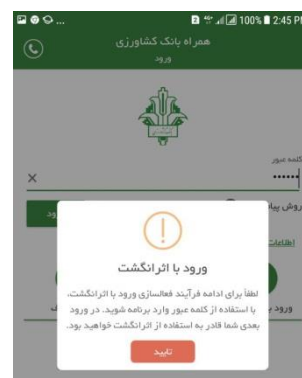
100% 2:45 PM

همراه بانک کشاورزی
ورود

کلمه عبور
••••••
×

روش پیا
ورود

اطلاعا

ورود با اثرانگشت

لطفاً برای ادامه فرآیند فعالسازی ورود با اثرانگشت، با استفاده از کلمه عبور وارد برنامه شوید. در ورود بعدی شما قادر به استفاده از اثرانگشت خواهید بود.

تایید

ورود